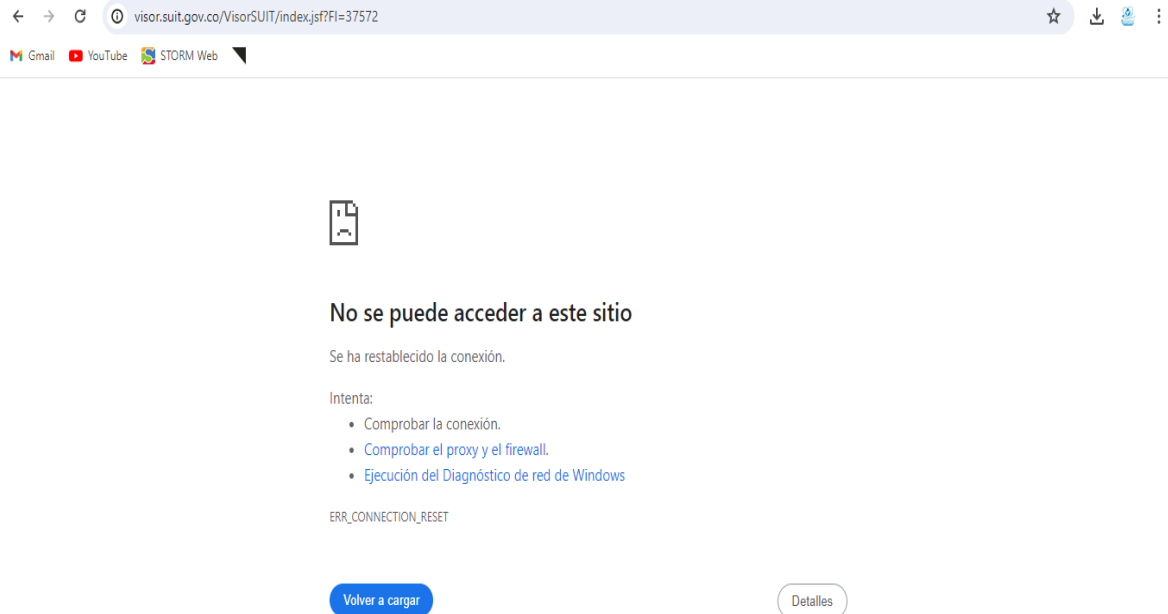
visor.suit.gov.co/VisorSUIT/index.jsf?FI=37572

Gmail YouTube STORM Web

No se puede acceder a este sitio

Se ha restablecido la conexión.

Intenta:
- Comprobar la conexión.
- Comprobar el proxy y el firewall.
- Ejecución del Diagnóstico de red de Windows

ERR_CONNECTION_RESET

Volver a cargar

Detalles